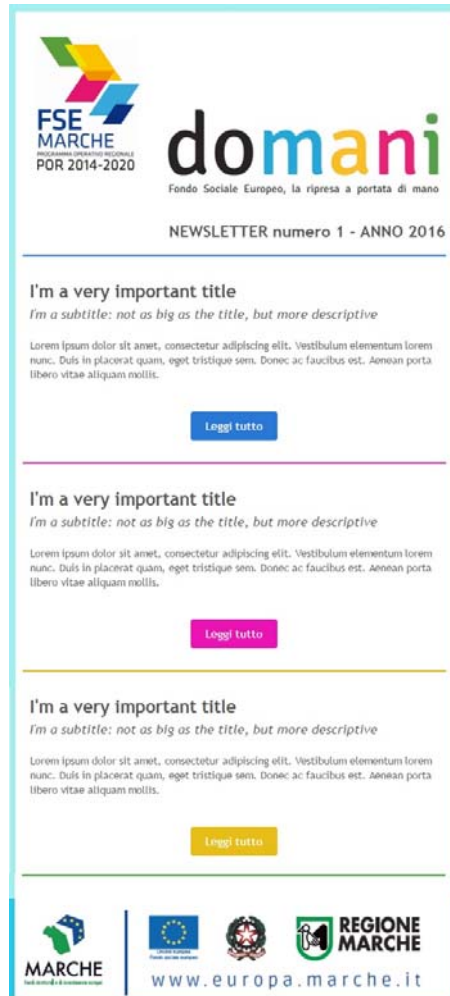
FSE
MARCHE
PROGRAMMA OPERATIVO REGIONALE
POR 2014-2020

domani
Fondo Sociale Europeo, la ripresa a portata di mano

NEWSLETTER numero 1 - ANNO 2016

I'm a very important title
I'm a subtitle: not as big as the title, but more descriptive

Lorem ipsum dolor sit amet, consectetur adipiscing elit. Vestibulum elementum lorem nunc. Duis in placerat quam, eget tristique sem. Donec ac faucibus est. Aenean porta libero vitae aliquam mollis.

Leggi tutto

I'm a very important title
I'm a subtitle: not as big as the title, but more descriptive

Lorem ipsum dolor sit amet, consectetur adipiscing elit. Vestibulum elementum lorem nunc. Duis in placerat quam, eget tristique sem. Donec ac faucibus est. Aenean porta libero vitae aliquam mollis.

Leggi tutto

I'm a very important title
I'm a subtitle: not as big as the title, but more descriptive

Lorem ipsum dolor sit amet, consectetur adipiscing elit. Vestibulum elementum lorem nunc. Duis in placerat quam, eget tristique sem. Donec ac faucibus est. Aenean porta libero vitae aliquam mollis.

Leggi tutto

MARCHE
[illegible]

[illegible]

REGIONE
MARCHE

www.europa.marche.it